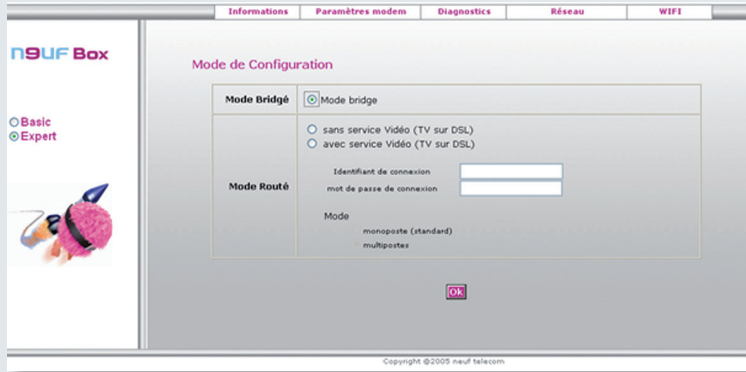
Informations | Paramètres modem | Diagnostics | Réseau | WIFI

N9UF Box

Basic
Expert

Mode de Configuration

| Mode Bridgé | Mode bridge |
|---|---|
| Mode Routé | sans service Vidéo (TV sur DSL)<br>avec service Vidéo (TV sur DSL)<br>Identifiant de connexion<br>mot de passe de connexion<br>Mode<br>monoposte (standard)<br>multipostes |

Ok

Copyright @2005 neuf telecom